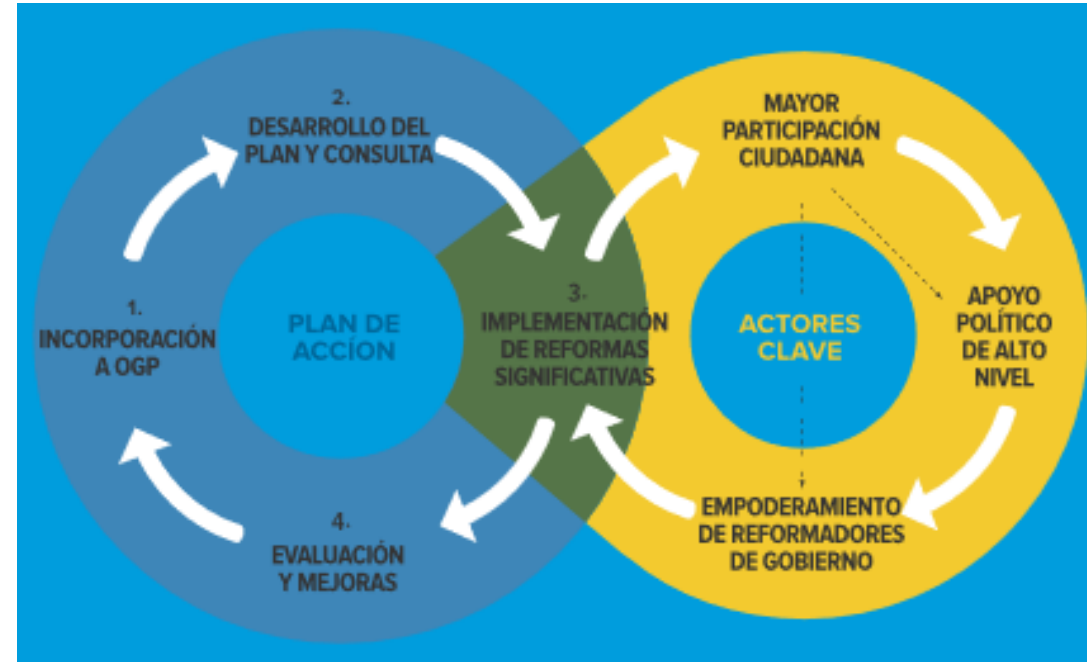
2.
DESARROLLO DEL PLAN Y CONSULTA

MAYOR PARTICIPACIÓN CIUDADANA

1.
INCORPORACIÓN A OGP

PLAN DE ACCÍON

3.
IMPLEMENTACIÓN DE REFORMAS SIGNIFICATIVAS

ACTORES CLAVE

APOYO POLÍTICO DE ALTO NIVEL

4.
EVALUACIÓN Y MEJORAS

EMPODERAMIENTO DE REFORMADORES DE GOBIERNO